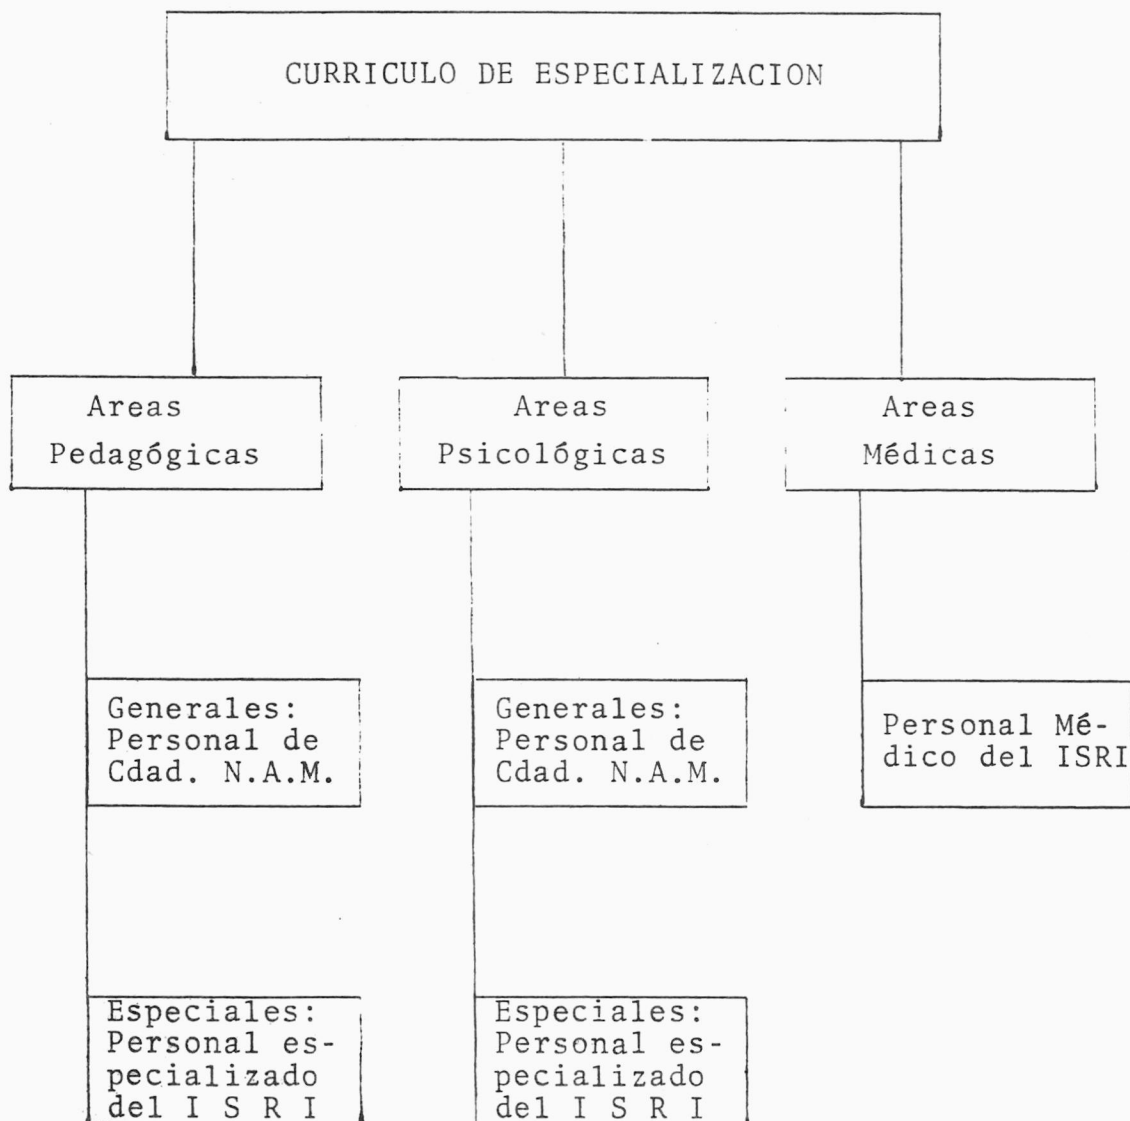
CURRICULO DE ESPECIALIZACION

Areas Pedagógicas

Areas Psicológicas

Areas Médicas

Generales: Personal de Cdad. N.A.M.

Generales: Personal de Cdad. N.A.M.

Personal Médico del ISRI

Especiales: Personal especializado del I S R I

Especiales: Personal especializado del I S R I